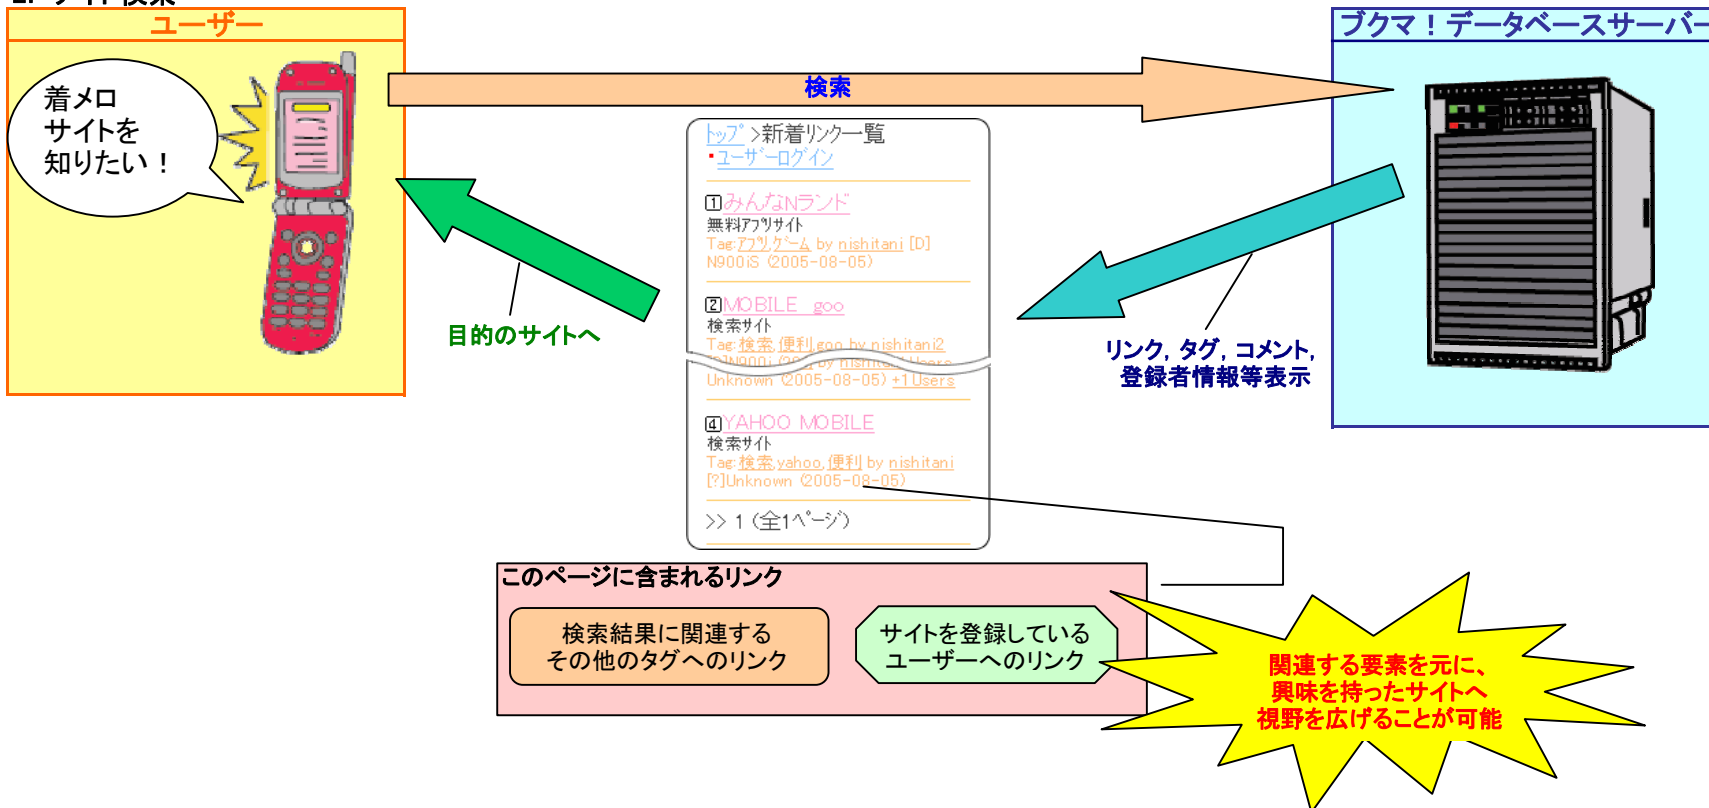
ユーザー

着メロ
サイトを
知りたい！

検索

ブクマ！データベースサーバー

トップ＞新着リンク一覧
・ユーザーログイン

1 みんなNランド
無料アプリサイト
Tag:アプリ,ゲーム by nishitani [D]
N900iS (2005-08-05)

2 MOBILE goo
検索サイト
Tag:検索,便利,goo by nishitani2
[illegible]
Unknown (2005-08-05) +1Users

4 YAHOO MOBILE
検索サイト
Tag:検索,yahoo,便利 by nishitani
[?]Unknown (2005-08-05)

>> 1 (全1ページ)

目的のサイトへ

リンク，タグ，コメント，
登録者情報等表示

このページに含まれるリンク

検索結果に関連する
その他のタグへのリンク

サイトを登録している
ユーザーへのリンク

関連する要素を元に、
興味を持ったサイトへ
視野を広げることが可能